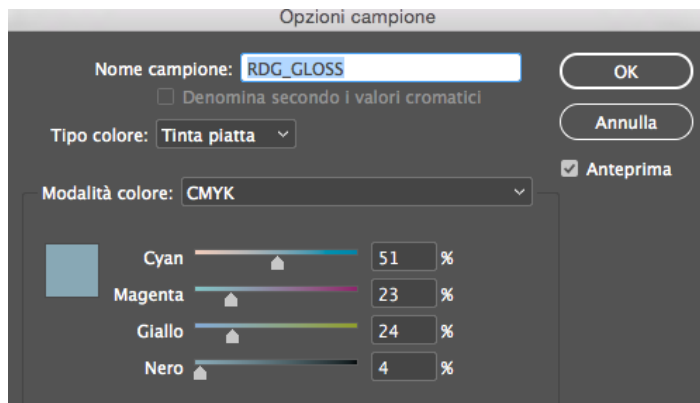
Opzioni campione

Nome campione: RDG_GLOSS

Denomina secondo i valori cromatici

Tipo colore: Tinta piatta

OK

Annulla

Anteprima

Modalità colore: CMYK

Cyan 51 %

Magenta 23 %

Giallo 24 %

Nero 4 %